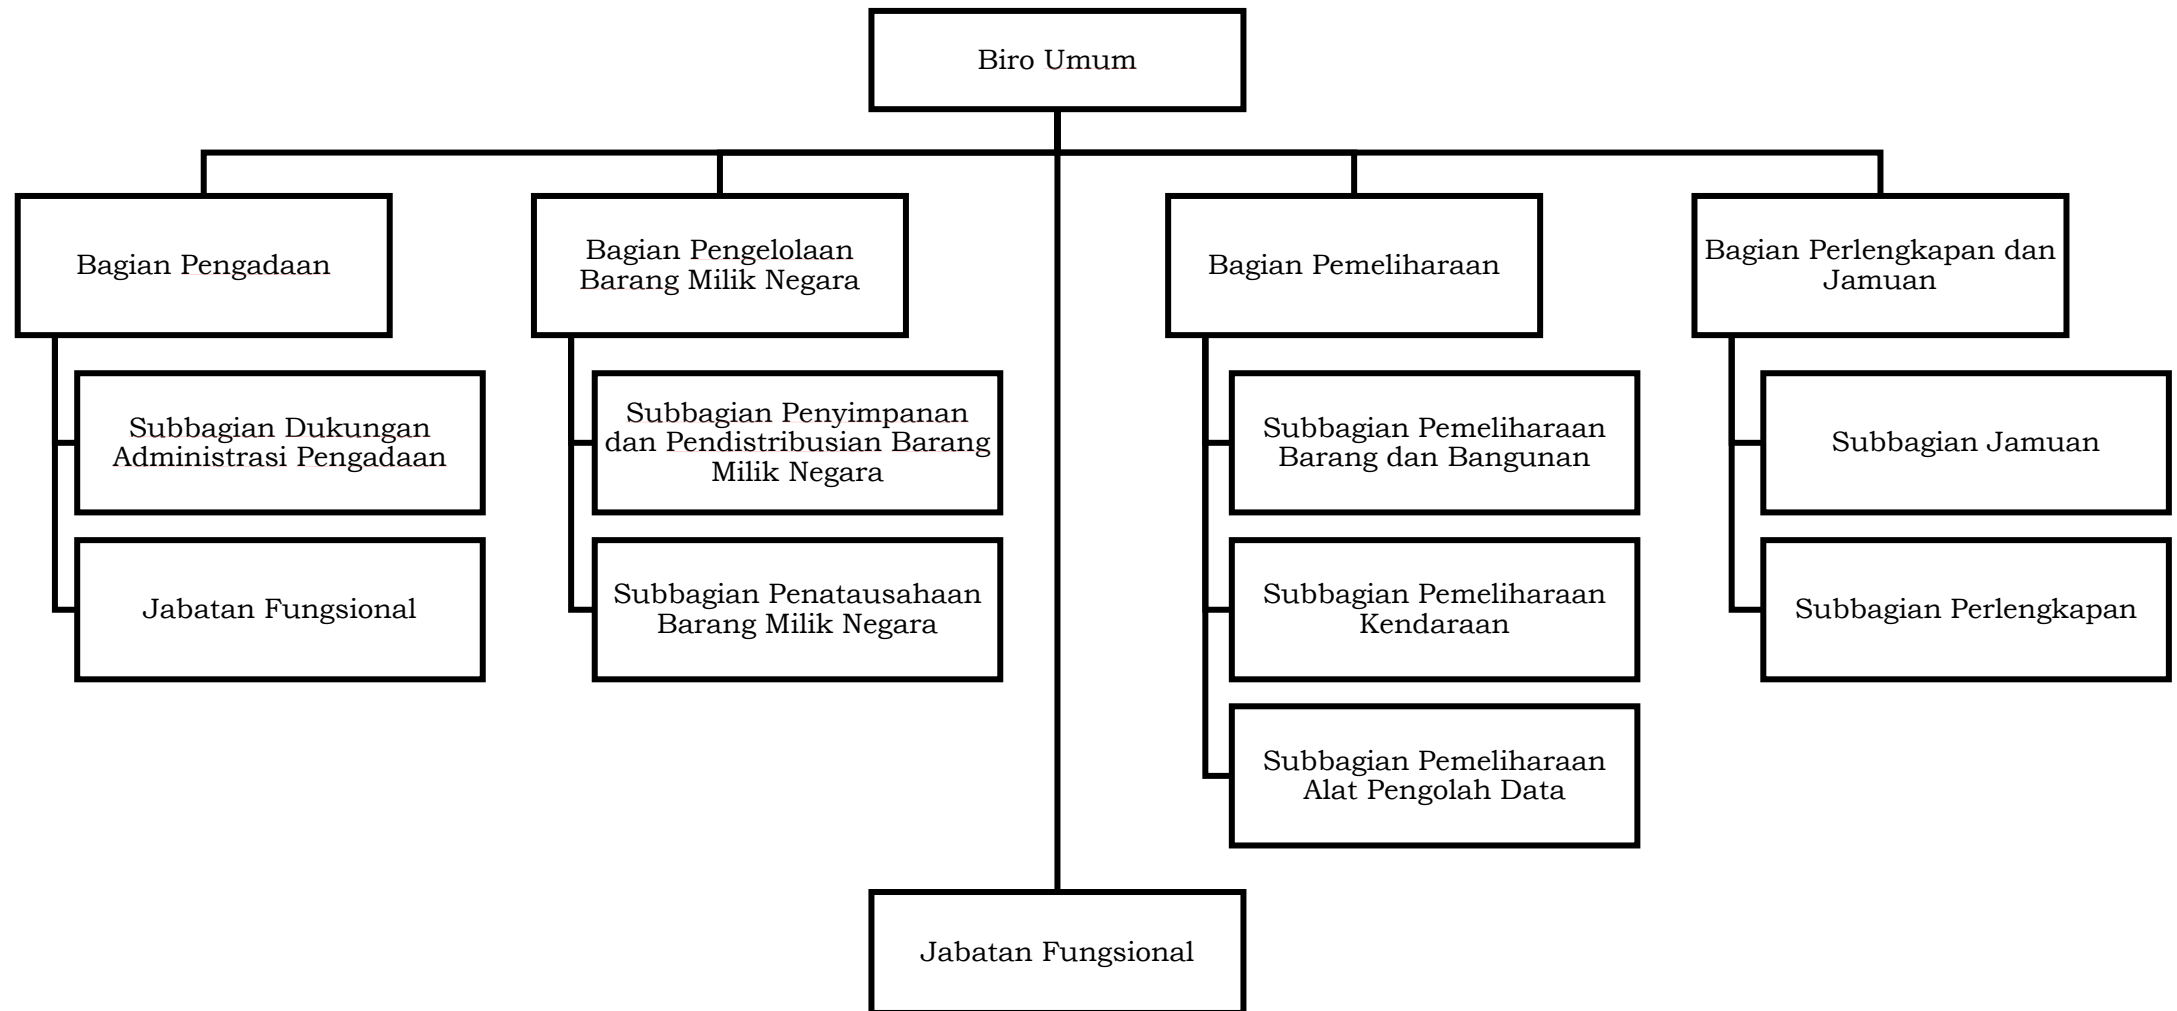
Biro Umum

Bagian Pengadaan

Subbagian Dukungan Administrasi Pengadaan

Jabatan Fungsional

Bagian Pengelolaan Barang Milik Negara

Subbagian Penyimpanan dan Pendistribusian Barang Milik Negara

Subbagian Penatausahaan Barang Milik Negara

Bagian Pemeliharaan

Subbagian Pemeliharaan Barang dan Bangunan

Subbagian Pemeliharaan Kendaraan

Subbagian Pemeliharaan Alat Pengolah Data

Bagian Perlengkapan dan Jamuan

Subbagian Jamuan

Subbagian Perlengkapan

Jabatan Fungsional